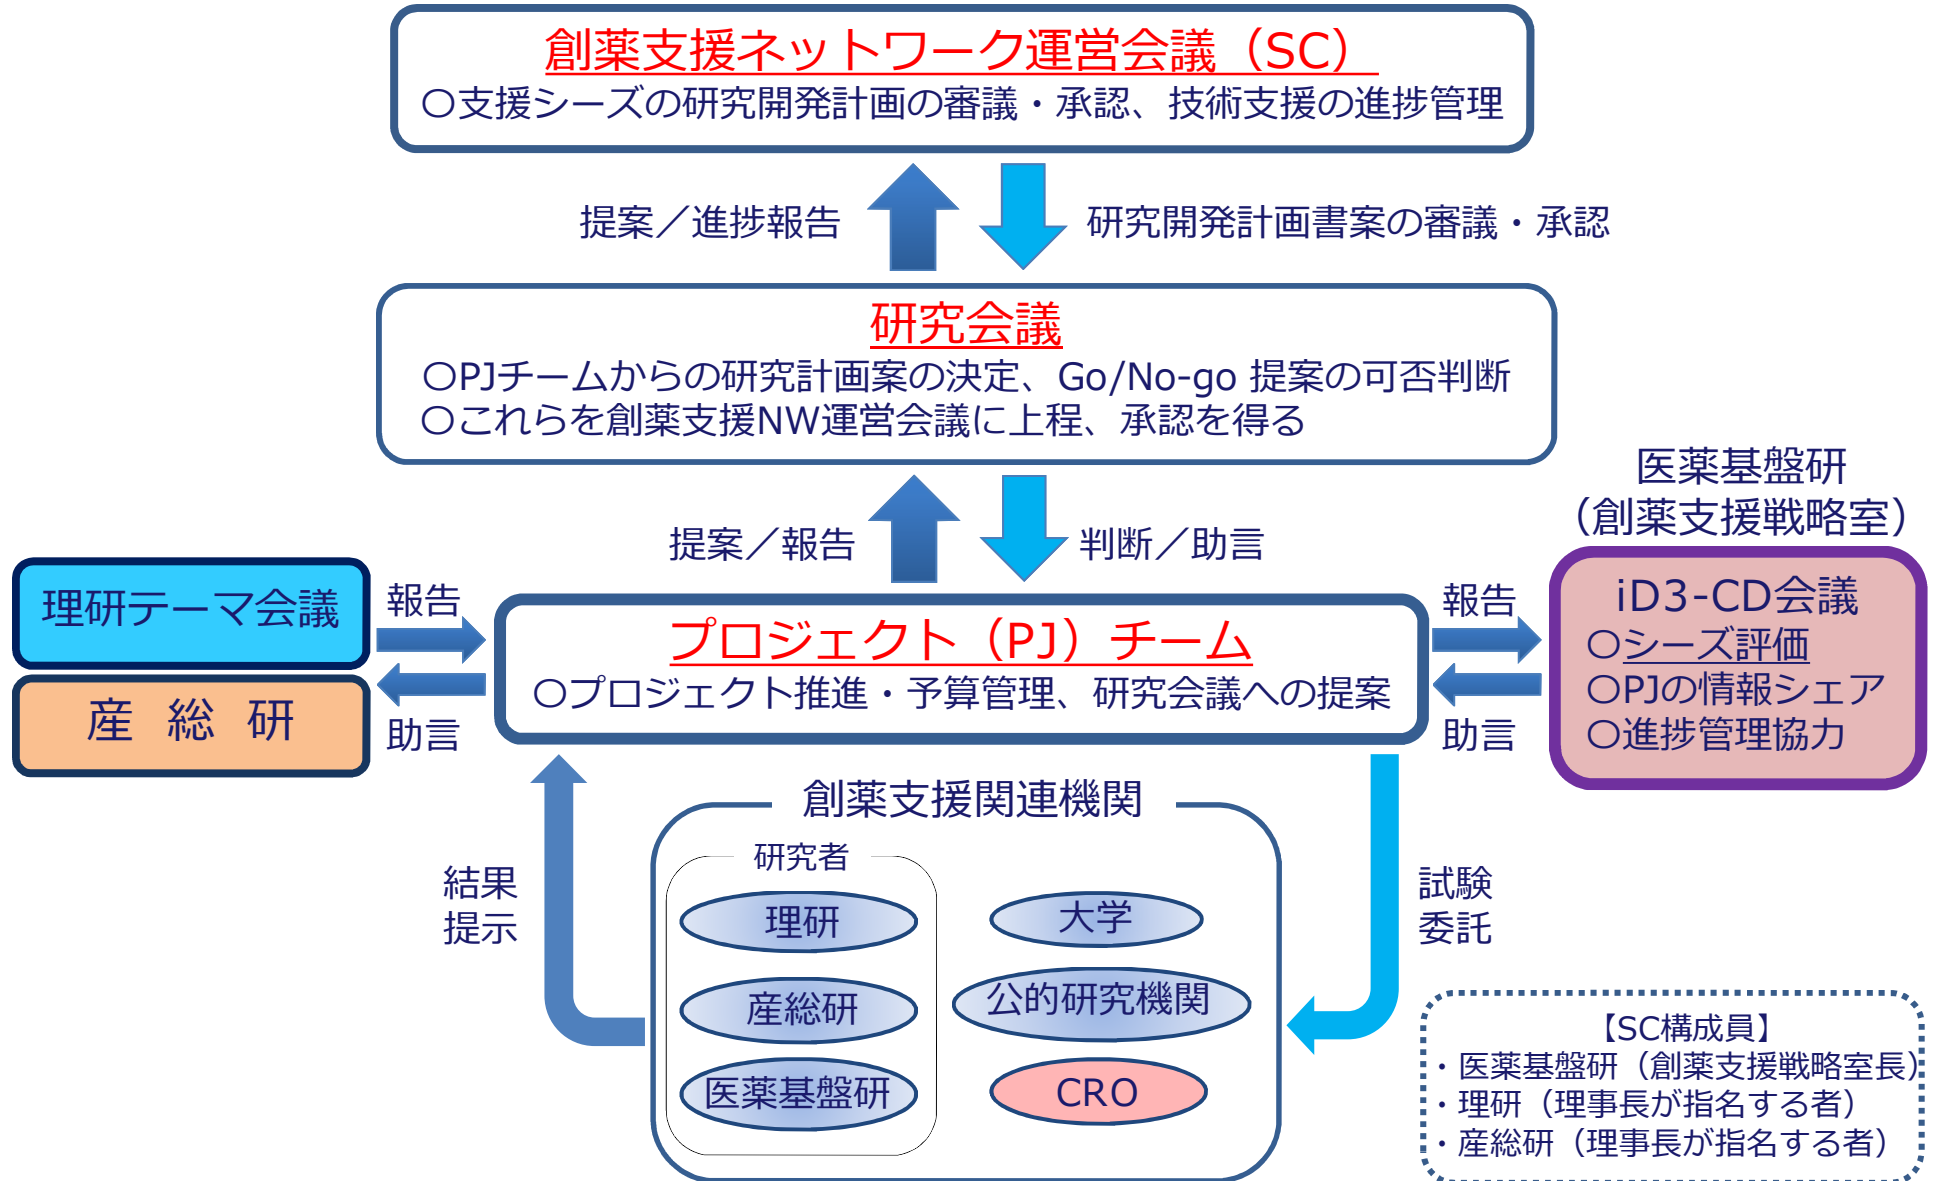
創薬支援ネットワーク運営会議（SC）
○支援シーズの研究開発計画の審議・承認、技術支援の進捗管理

提案／進捗報告

研究開発計画書案の審議・承認

研究会議
○PJチームからの研究計画案の決定、Go/No-go 提案の可否判断
○これらを創薬支援NW運営会議に上程、承認を得る

医薬基盤研
（創薬支援戦略室）

提案／報告

判断／助言

理研テーマ会議

産 総 研

報告

助言

プロジェクト（PJ）チーム
○プロジェクト推進・予算管理、研究会議への提案

報告

助言

iD3-CD会議
○シーズ評価
○PJの情報シェア
○進捗管理協力

創薬支援関連機関

研究者

理研

産総研

医薬基盤研

大学

公的研究機関

CRO

結果
提示

試験
委託

【SC構成員】
・医薬基盤研（創薬支援戦略室長）
・理研（理事長が指名する者）
・産総研（理事長が指名する者）